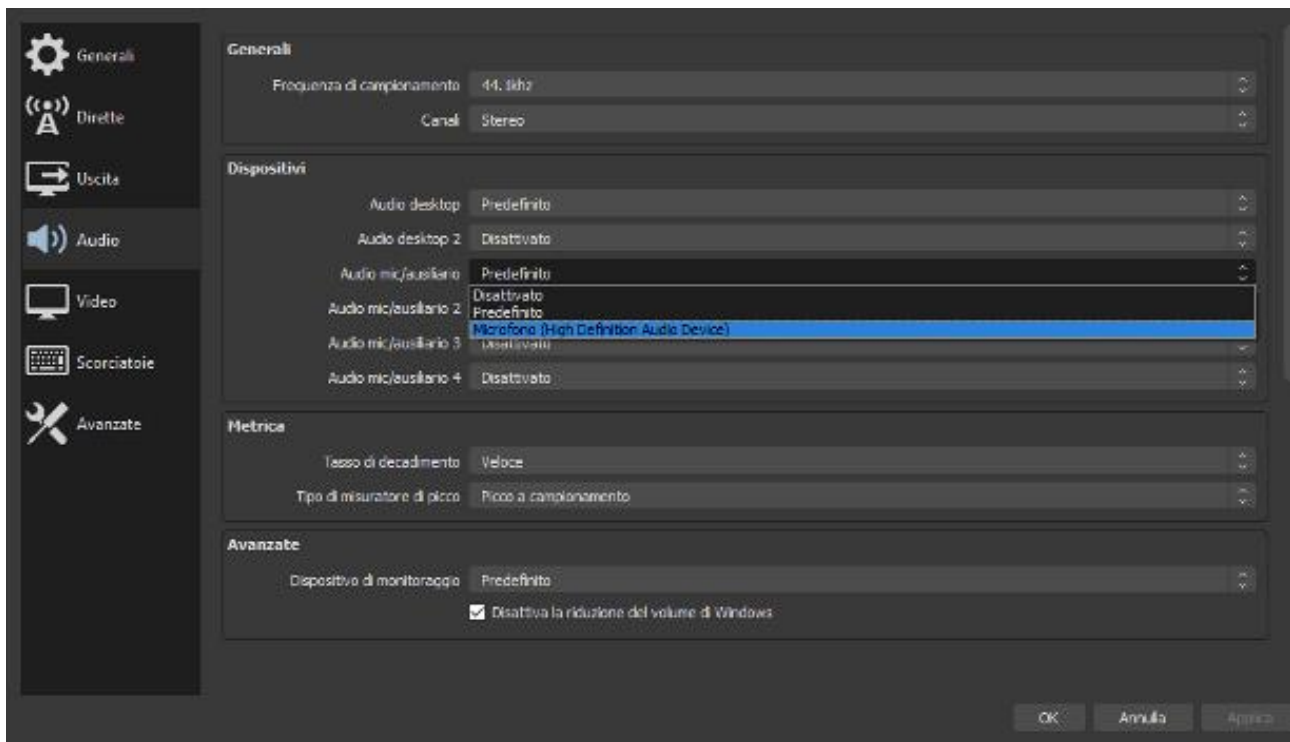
Generali
Dirette
Uscita
Audio
Video
Scorciatoie
Avanzate

Generali

Frequenza di campionamento 44.1khz

Canali Stereo

Dispositivi

Audio desktop Predefinito

Audio desktop 2 Disattivato

Audio mic/ausiliario Predefinito

Disattivato
Predefinito
Microfono (High Definition Audio Device)

Audio mic/ausiliario 2

Audio mic/ausiliario 3 Disattivato

Audio mic/ausiliario 4 Disattivato

Metrica

Tasso di decadimento Veloce

Tipo di misuratore di picco Picco a campionamento

Avanzate

Dispositivo di monitoraggio Predefinito

Disattiva la riduzione del volume di Windows

OK Annulla Applica